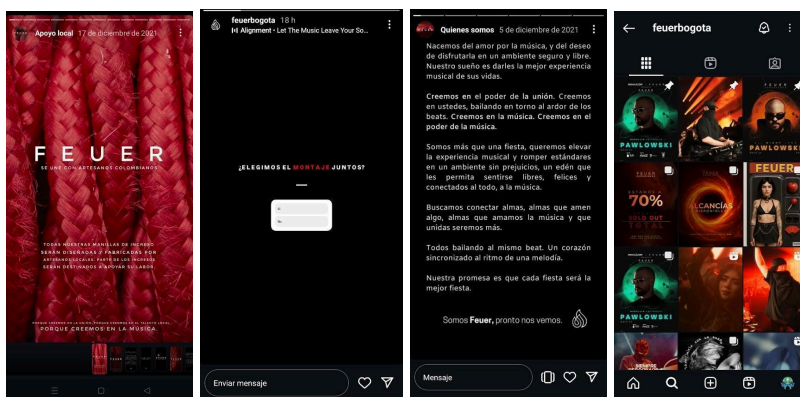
Apoyo local 17 de diciembre de 2021

FEUER
SE UNE CON ARTESANOS COLOMBIANOS

TODAS NUESTRAS MANILLAS DE INGRESO SERÁN DISEÑADAS Y FABRICADAS POR ARTESANOS LOCALES. PARTE DE LOS INGRESOS SERÁN DESTINADOS A APOYAR SU LABOR.

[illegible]
PORQUE CREEMOS EN LA MÚSICA

feuerbogota 18 h
Alignment - Let The Music Leave Your So...

¿ELEGIMOS EL MONTAJE JUNTOS?

A. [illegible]
B. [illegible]

Enviar mensaje

Quienes somos 5 de diciembre de 2021

Nacemos del amor por la música, y del deseo de disfrutarla en un ambiente seguro y libre. Nuestro sueño es darles la mejor experiencia musical de sus vidas.

Creemos en el poder de la unión. Creemos en ustedes, bailando en torno al ardor de los beats. Creemos en la música. Creemos en el poder de la música.

Somos más que una fiesta, queremos elevar la experiencia musical y romper estándares en un ambiente sin prejuicios, un edén que les permita sentirse libres, felices y conectados al todo, a la música.

Buscamos conectar almas, almas que amen algo, almas que amamos la música y que unidas seremos más.

Todos bailando al mismo beat. Un corazón sincronizado al ritmo de una melodía.

Nuestra promesa es que cada fiesta será la mejor fiesta.

Somos Feuer, pronto nos vemos.

Mensaje

feuerbogota

PAWLOWSKI
PAWLOWSKI
FEUER
70%
SOLD OUT
ALCANCÍAS
FEUER
PAWLOWSKI